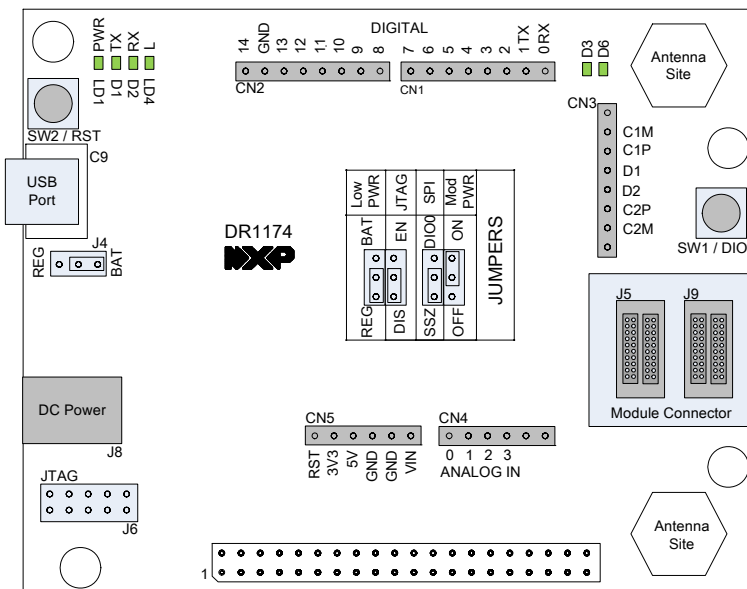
PWR
TX
RX
L
LD1
D1
D2
LD4
SW2 / RST
C9
USB Port
J4
REG
BAT
DIGITAL
14
GND
13
12
11
10
9
8
CN2
7
6
5
4
3
2
1 TX
0 RX
CN1
D3
D6
Antenna Site
CN3
C1M
C1P
D1
D2
C2P
C2M
SW1 / DIO
DR1174
NXP
Low PWR
JTAG
SPI
Mod PWR
BAT
EN
DIO0
ON
REG
DIS
SSZ
OFF
JUMPERS
J5
J9
Module Connector
DC Power
J8
CN5
RST
3V3
5V
GND
GND
VIN
CN4
0 1 2 3
ANALOG IN
JTAG
J6
Antenna Site
1